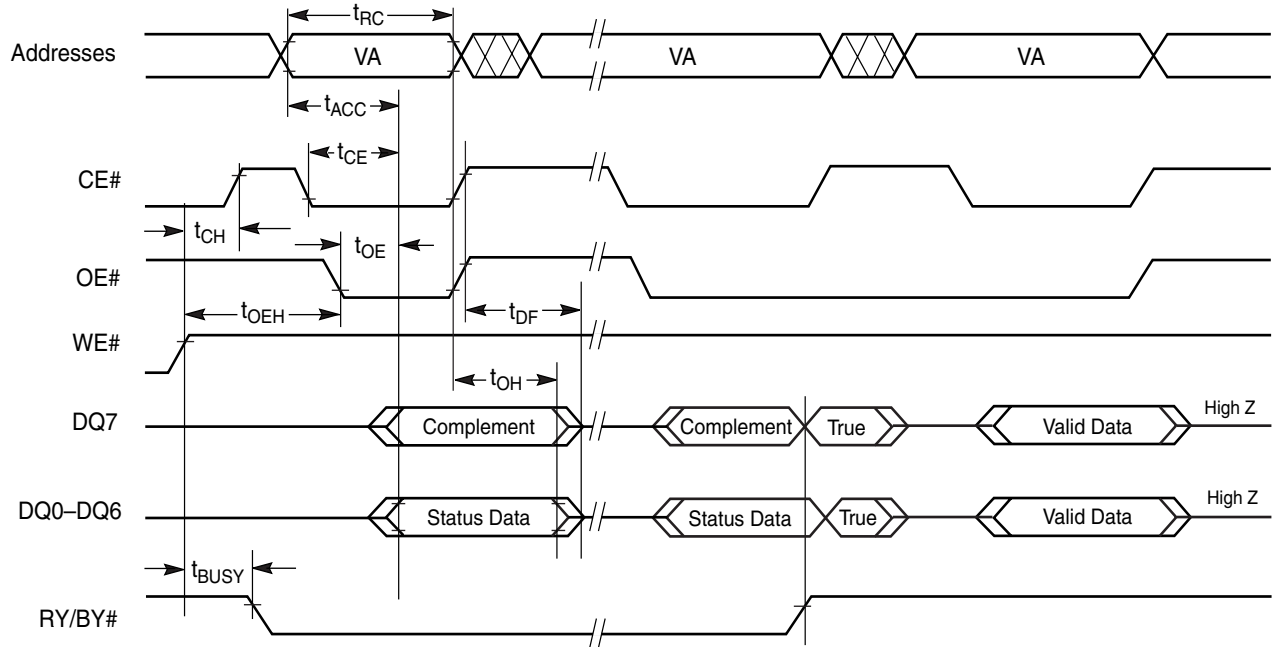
$t_{RC}$

Addresses

VA

VA

VA

$t_{ACC}$

$t_{CE}$

CE#

$t_{CH}$

$t_{OE}$

OE#

$t_{OEH}$

$t_{DF}$

WE#

$t_{OH}$

DQ7

Complement

Complement

True

Valid Data

High Z

DQ0–DQ6

Status Data

Status Data

True

Valid Data

High Z

$t_{BUSY}$

RY/BY#